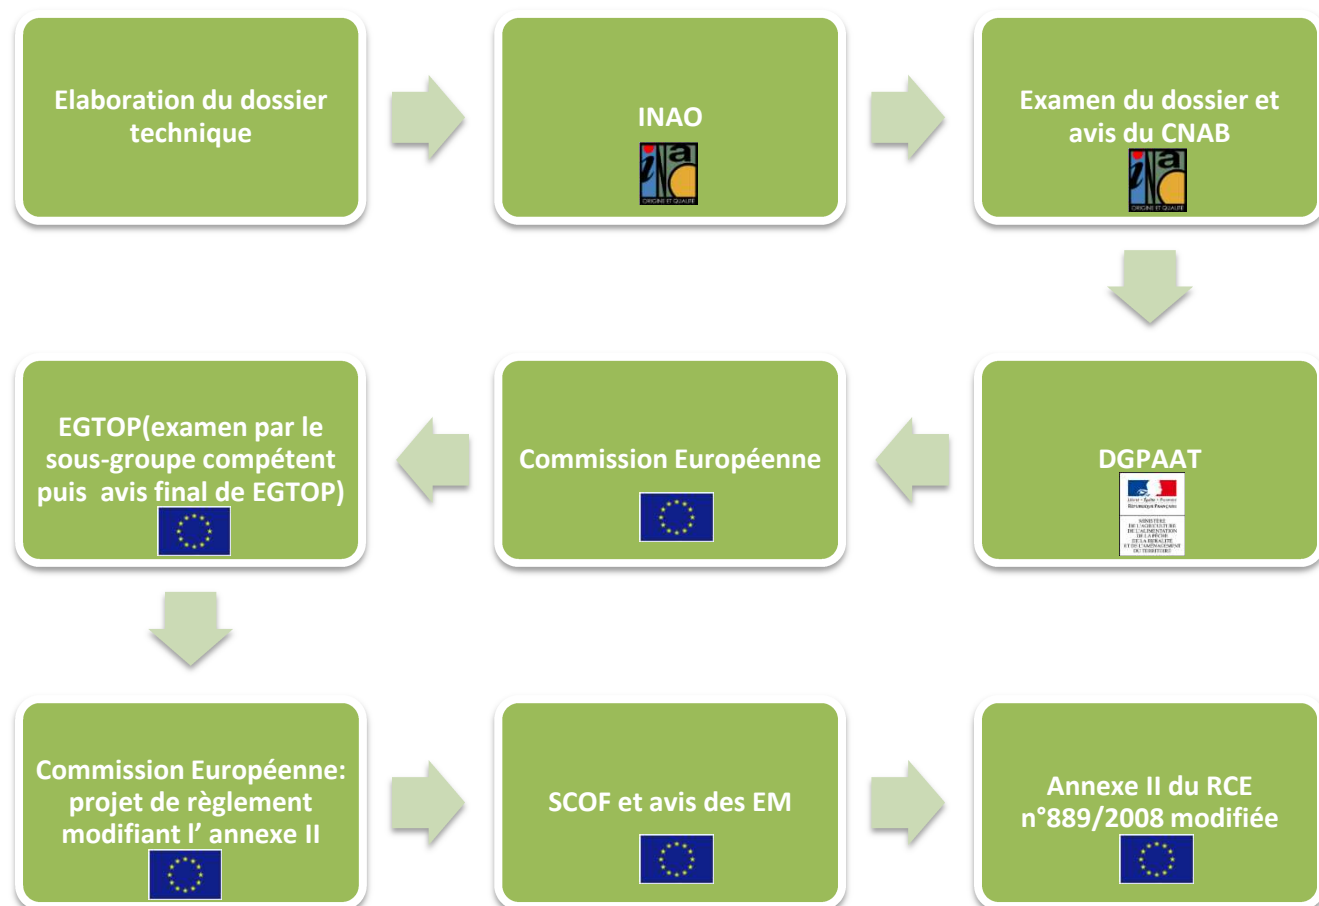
Elaboration du dossier technique

INAO

ORIGINE ET QUALITE

Examen du dossier et avis du CNAB

ORIGINE ET QUALITE

DGPAAT

Liberté • Égalité • Fraternité
République Française

MINISTÈRE DE L'AGRICULTURE DE L'ALIMENTATION DE LA PÊCHE DE LA RURALITÉ ET DE L'AMÉNAGEMENT DU TERRITOIRE

Commission Européenne

EGTOP(examen par le sous-groupe compétent puis avis final de EGTOP)

Commission Européenne: projet de règlement modifiant l' annexe II

SCOF et avis des EM

Annexe II du RCE n°889/2008 modifiée